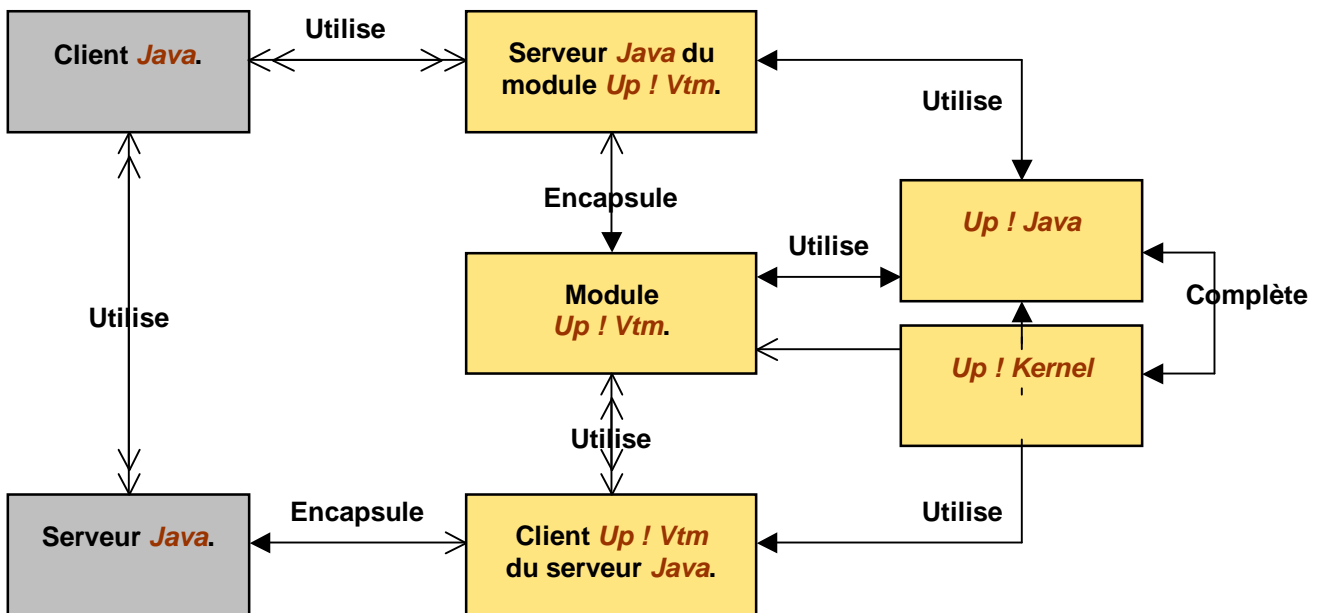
Client *Java*.

Utilise

Serveur *Java* du module *Up ! Vtm*.

Utilise

Encapsule

Up ! Java

Utilise

Module *Up ! Vtm*.

Complète

Utilise

Up ! Kernel

Utilise

Serveur *Java*.

Encapsule

Client *Up ! Vtm* du serveur *Java*.

Utilise